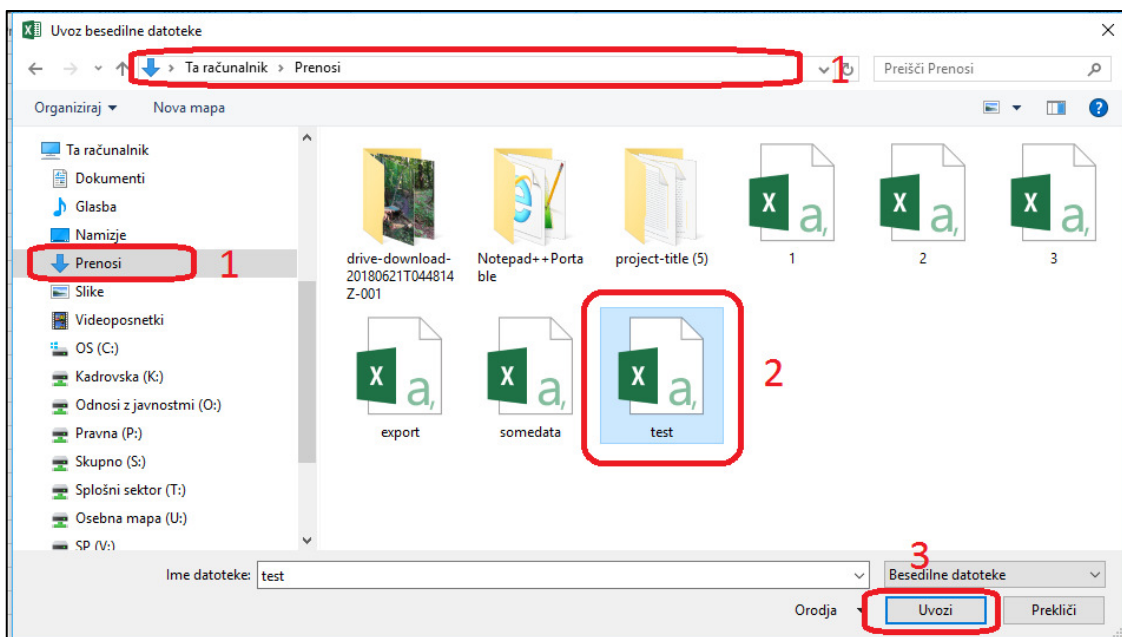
Uvoz besedilne datoteke

Ta računalnik > Prenosi

1

Preišči Prenosi

Organiziraj ▾ Nova mapa

Ta računalnik
Dokumenti
Glasba
Namizje
Prenosi
Slike
Videoposnetki
OS (C:)
Kadrovska (K:)
Odnosi z javnostmi (O:)
Pravna (P:)
Skupno (S:)
Splošni sektor (T:)
Osebna mapa (U:)
SP (V:)

1

drive-download-20180621T044814Z-001

Notepad++Portable

project-title (5)

1

2

3

export

somedata

test

2

Ime datoteke: test

Besedilne datoteke

3

Orodja ▾

Uvozi

Prekliči